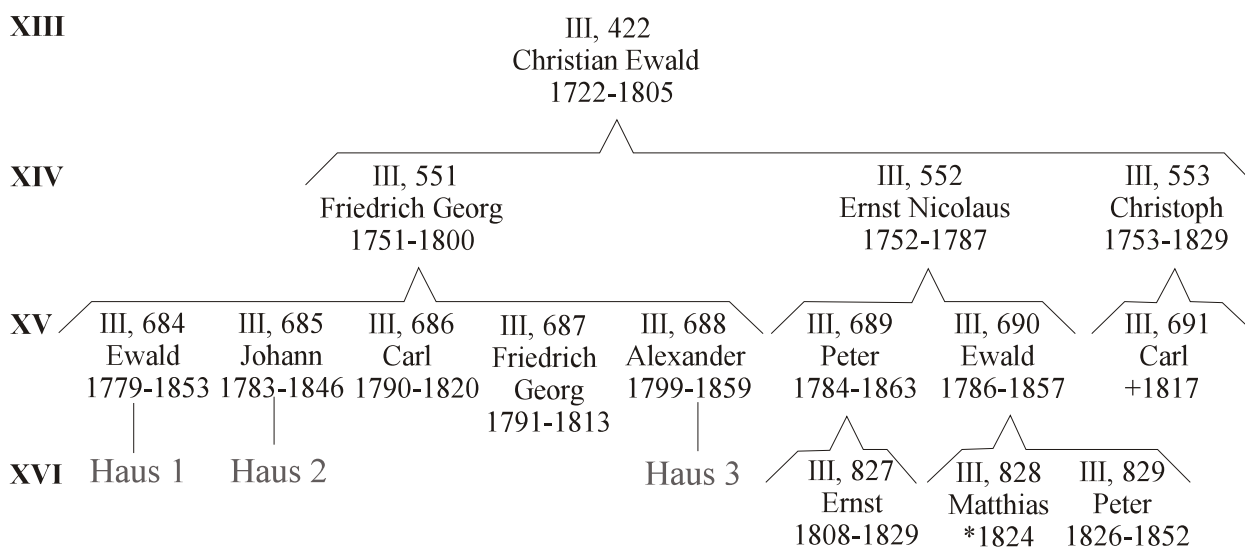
XIII

III, 422
Christian Ewald
1722-1805

XIV

III, 551
Friedrich Georg
1751-1800

III, 552
Ernst Nicolaus
1752-1787

III, 553
Christoph
1753-1829

XV

III, 684
Ewald
1779-1853

III, 685
Johann
1783-1846

III, 686
Carl
1790-1820

III, 687
Friedrich
Georg
1791-1813

III, 688
Alexander
1799-1859

III, 689
Peter
1784-1863

III, 690
Ewald
1786-1857

III, 691
Carl
+1817

XVI

Haus 1

Haus 2

Haus 3

III, 827
Ernst
1808-1829

III, 828
Matthias
*1824

III, 829
Peter
1826-1852